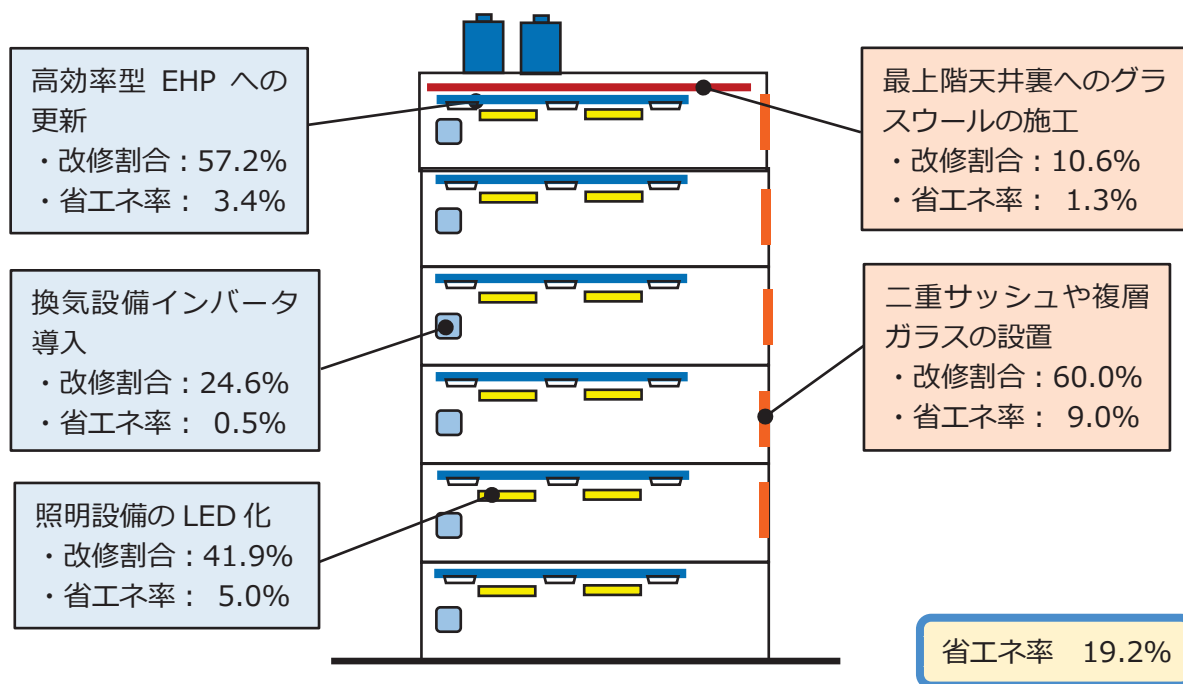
高効率型 EHP への更新
・改修割合：57.2%
・省エネ率： 3.4%

最上階天井裏へのグラスウールの施工
・改修割合：10.6%
・省エネ率： 1.3%

換気設備インバータ導入
・改修割合：24.6%
・省エネ率： 0.5%

二重サッシュや複層ガラスの設置
・改修割合：60.0%
・省エネ率： 9.0%

照明設備の LED 化
・改修割合：41.9%
・省エネ率： 5.0%

省エネ率 19.2%